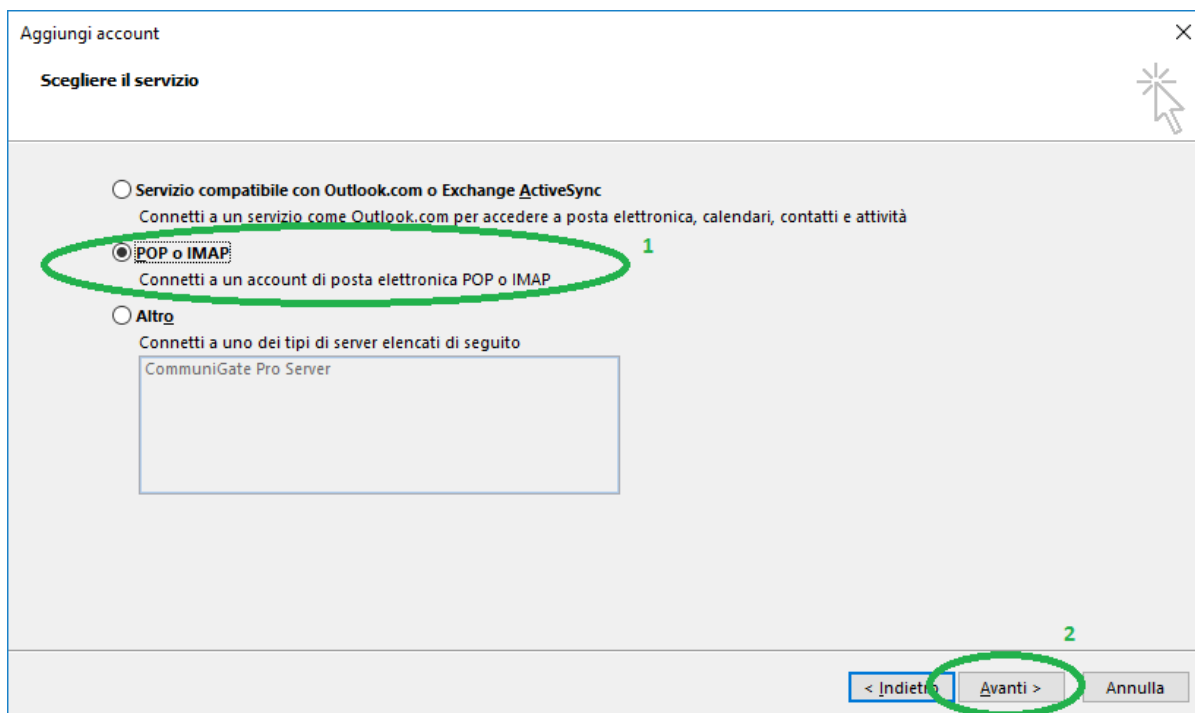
Aggiungi account

Scegliere il servizio

Servizio compatibile con Outlook.com o Exchange ActiveSync
Connetti a un servizio come Outlook.com per accedere a posta elettronica, calendari, contatti e attività

POP o IMAP
Connetti a un account di posta elettronica POP o IMAP

1

Altro
Connetti a uno dei tipi di server elencati di seguito

CommuniGate Pro Server

2

< Indietro Avanti > Annulla